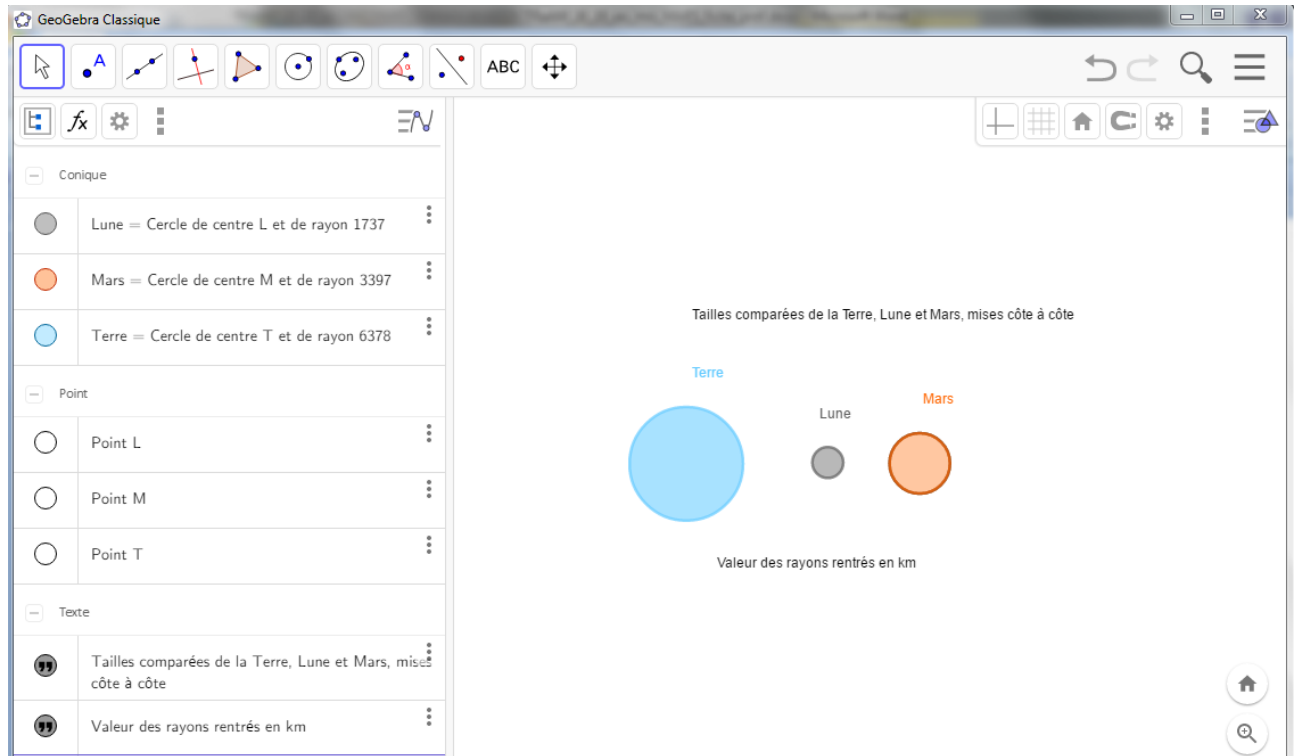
GeoGebra Classique

ABC

Conique

Lune = Cercle de centre L et de rayon 1737

Mars = Cercle de centre M et de rayon 3397

Terre = Cercle de centre T et de rayon 6378

Point

Point L

Point M

Point T

Texte

Tailles comparées de la Terre, Lune et Mars, mises côte à côte

Valeur des rayons rentrés en km

Tailles comparées de la Terre, Lune et Mars, mises côte à côte

Terre

Lune

Mars

Valeur des rayons rentrés en km